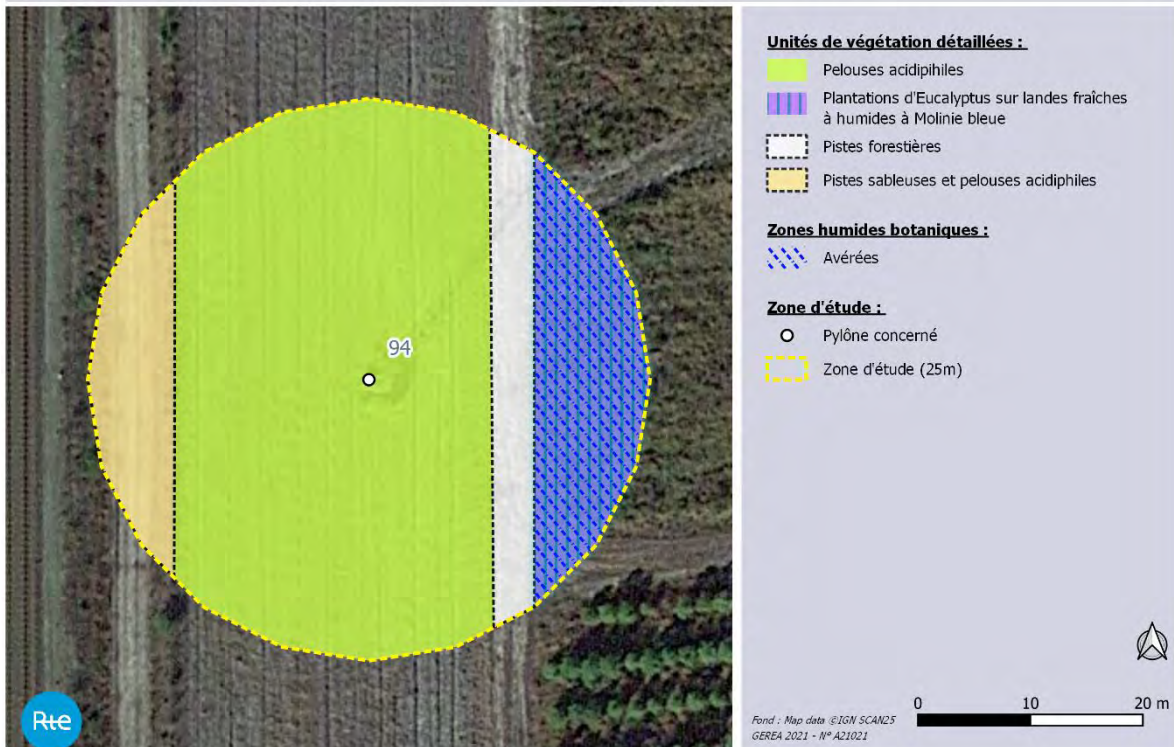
94

Rte

Unités de végétation détaillées :
Pelouses acidipihiles
Plantations d'Eucalyptus sur landes fraîches à humides à Molinie bleue
Pistes forestières
Pistes sableuses et pelouses acidiphiles

Zones humides botaniques :
Avérées

Zone d'étude :
Pylône concerné
Zone d'étude (25m)

0 10 20 m

Fond : Map data ©IGN SCAN25
GEREA 2021 - N° A21021